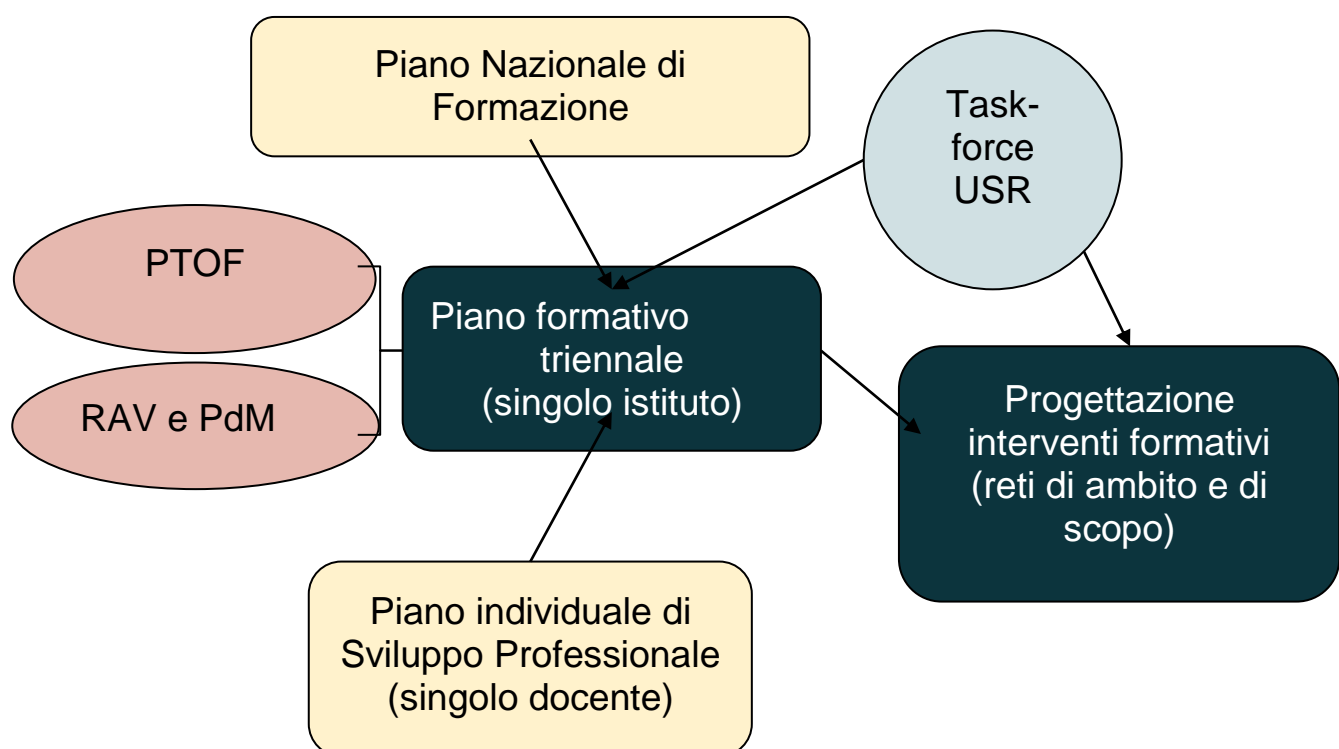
Piano Nazionale di Formazione

Task-force USR

PTOF

RAV e PdM

Piano formativo triennale (singolo istituto)

Progettazione interventi formativi (reti di ambito e di scopo)

Piano individuale di Sviluppo Professionale (singolo docente)